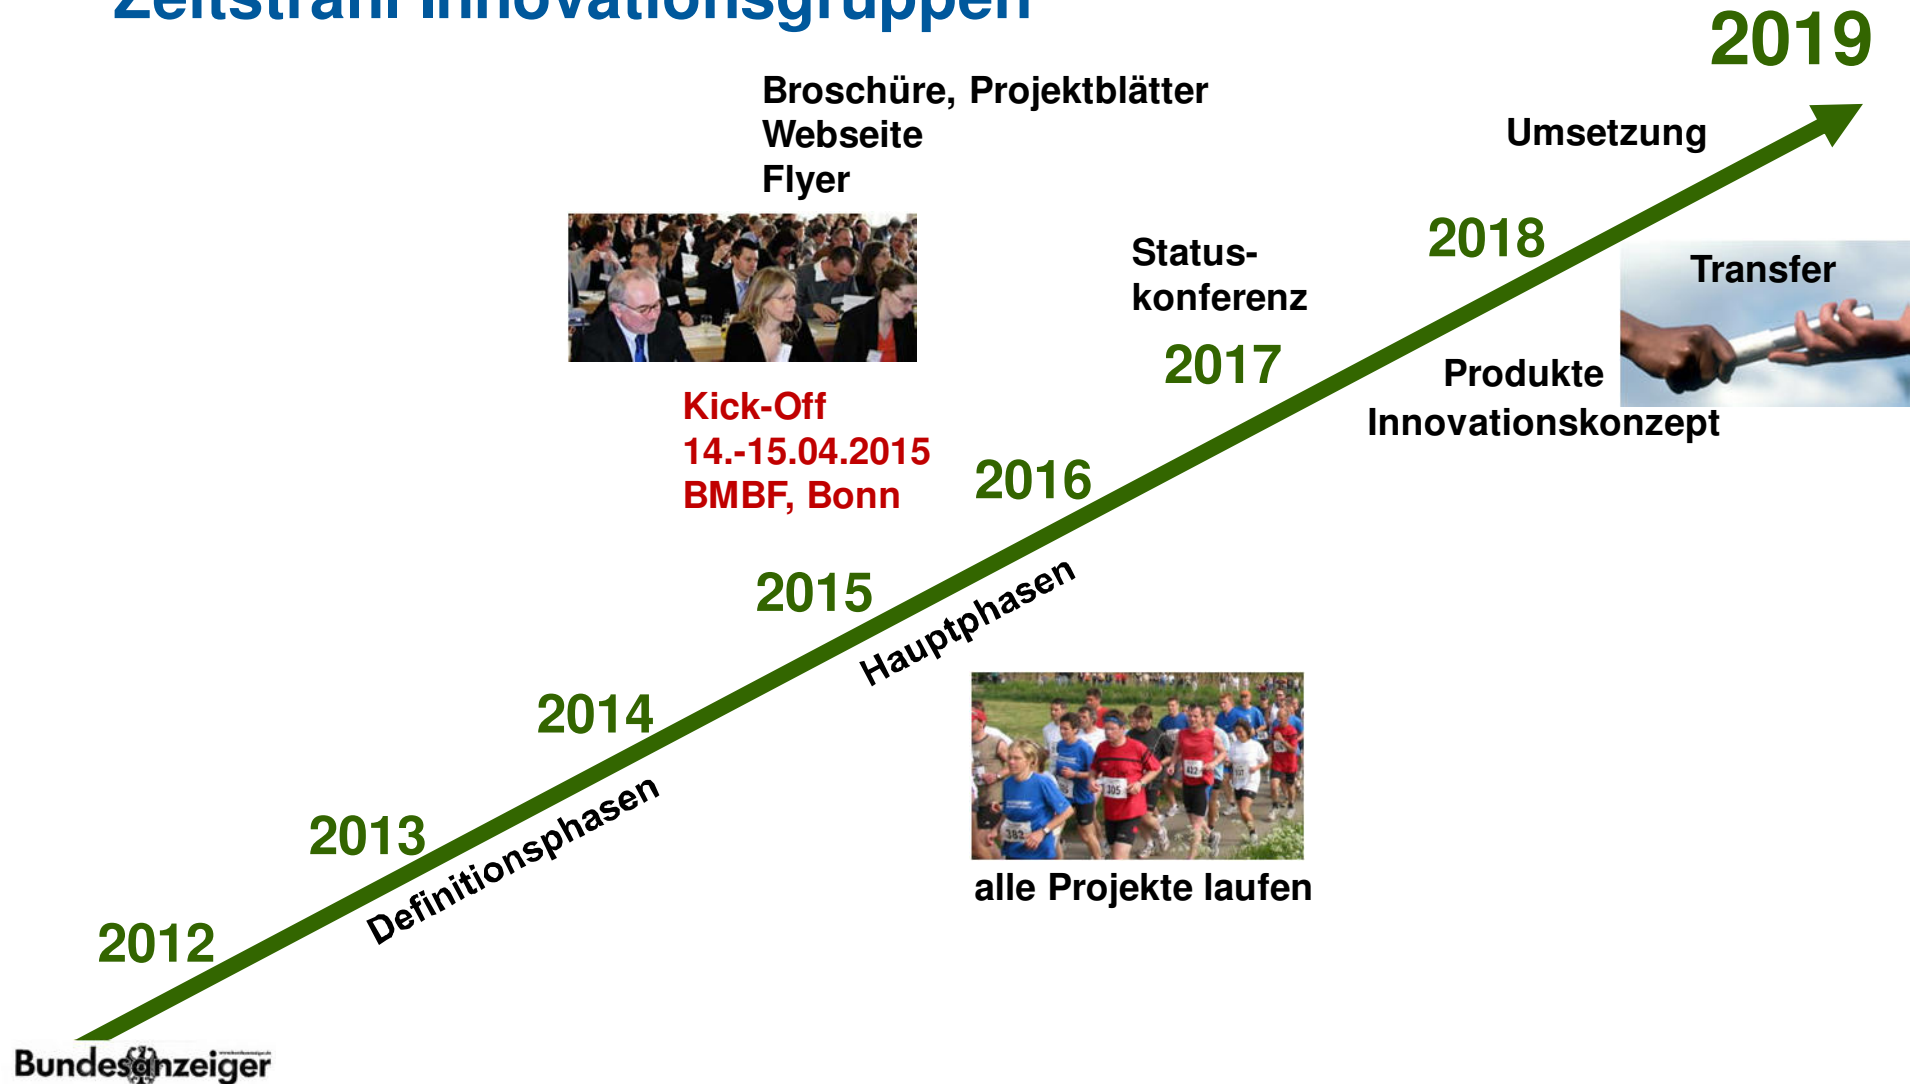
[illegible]

2019

Broschüre, Projektblätter
Webseite
Flyer

Umsetzung

2018

Status-
konferenz

Transfer

2017

Produkte
Innovationskonzept

Kick-Off
14.-15.04.2015
BMBF, Bonn

2016

2015

Hauptphasen

2014

2013

Definitionsphasen

alle Projekte laufen

2012

Bundesanzeiger